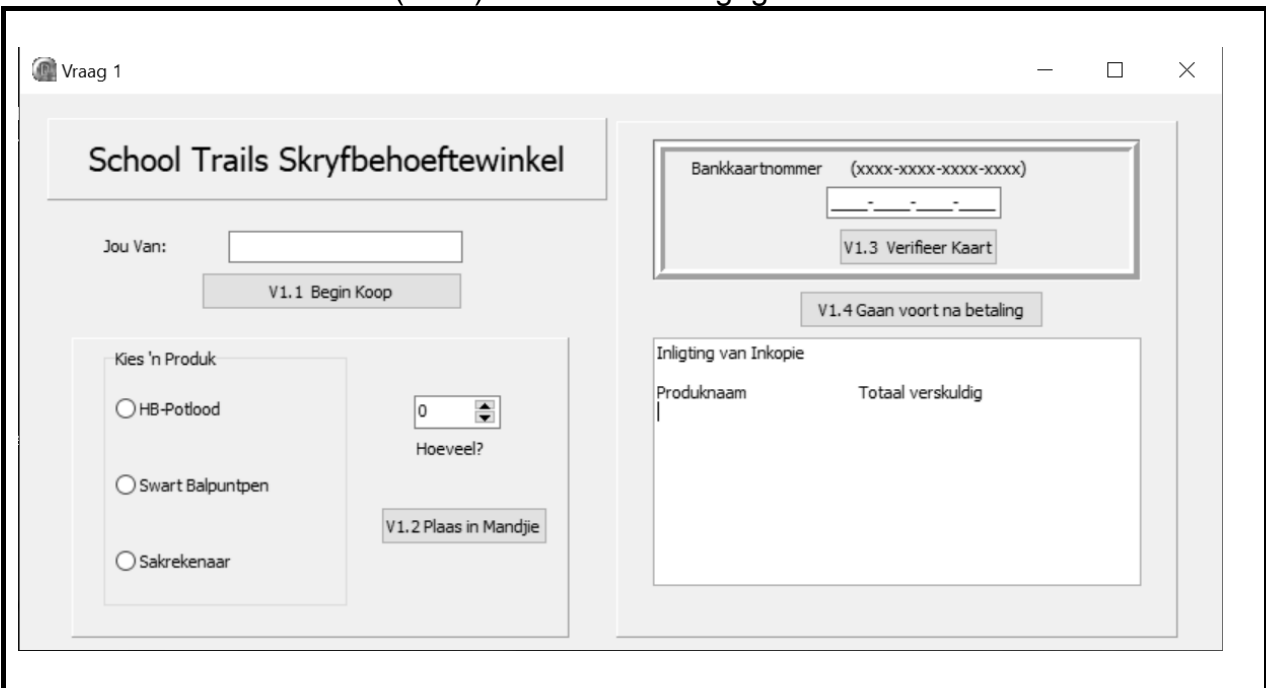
Vraag 1

School Trails Skryfbehoeftewinkel

Jou Van:

V1.1 Begin Koop

Kies 'n Produk

HB-Potlood

Swart Balpuntpen

Sakrekenaar

0

Hoeveel?

V1.2 Plaas in Mandjie

Bankkaartnommer (xxxx-xxxx-xxxx-xxxx)

\_\_\_-\_\_\_-\_\_\_-\_\_\_

V1.3 Verifieer Kaart

V1.4 Gaan voort na betaling

Inligting van Inkopie

Produknaam Totaal verskuldig